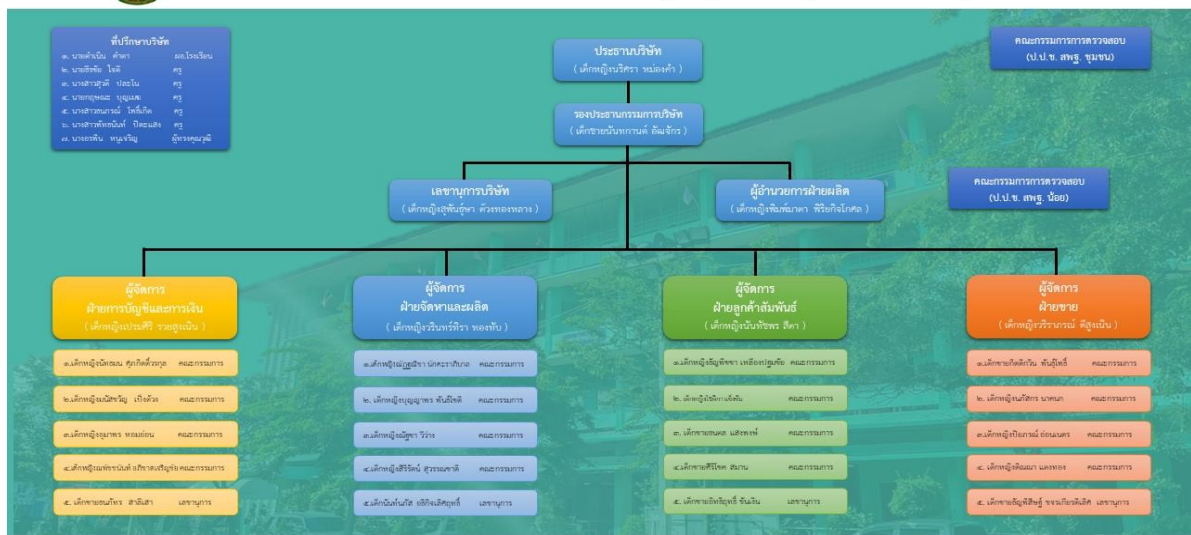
ที่ปรึกษาบริษัท
๑. นายดำเนิน คำตา ผอ.โรงเรียน
๒. นายธีรชัย โรติ ครู
๓. นางสาวสุดี ปลอโน ครู
๔. นายอุทุมพร บุญเลย ครู
๕. นางสาวพนารณ์ โพธิ์เกิด ครู
๖. นางสาวทัศนนันท์ ปิตะแสง ครู
๗. นางอรพิน หนูเจริญ ผู้ทรงคุณวุฒิ

ประธานบริษัท
( เด็กหญิงนริศรา หน่องคำ )

รองประธานกรรมการบริษัท
( เด็กชายนันทกานต์ อัมจักร )

คณะกรรมการการตรวจสอบ
(ป.ป.ข. สพฐ. ชุมชน)

เลขานุการบริษัท
( เด็กหญิงสุพันธ์ุษา ตัวทองหลาง )

ผู้อำนวยการฝ่ายผลิต
( เด็กหญิงพิมพ์มาดา พิริยกิจโกศล )

คณะกรรมการการตรวจสอบ
(ป.ป.ข. สพฐ. น้อย)

ผู้จัดการ
ฝ่ายการบัญชีและการเงิน
( เด็กหญิงเปรมศิริ รวยสูงเนิน )

๑.เด็กหญิงนัทธมน ศุภกิตติ์วงกุล คณะกรรมการ
๒.เด็กหญิงมณีขวัญ เปียตัว คณะกรรมการ
๓.เด็กหญิงสุมาพร หอมอ่อน คณะกรรมการ
๔.เด็กหญิงพรชนันท์ อภิชาตศรีอุทัย คณะกรรมการ
๕. เด็กชายธนกร สาลีเสา เลขานุการ

ผู้จัดการ
ฝ่ายจัดหาและผลิต
( เด็กหญิงวรินทร์ทิรา ทองทับ )

๑.เด็กหญิงณัฏฐริชา นักคราเกิบาง คณะกรรมการ
๒. เด็กหญิงบุญญาพร ทันใจดี คณะกรรมการ
๓.เด็กหญิงณัฐชา วีว่าง คณะกรรมการ
๔.เด็กหญิงสิริรัตน์ สุวรรณชาติ คณะกรรมการ
๕.เด็กบัณฑ์นรัส อธิกิจเลิศฤทธิ์ เลขานุการ

ผู้จัดการ
ฝ่ายลูกค้าสัมพันธ์
( เด็กหญิงนันท์ชพร สีคา )

๑.เด็กหญิงธัญพิชชา เหลืองปฐมชัย คณะกรรมการ
๒. เด็กหญิงชนิกานต์จันทร์ คณะกรรมการ
๓. เด็กชายธนพล แสงทอง คณะกรรมการ
๔.เด็กชายศิริโชค สมาน คณะกรรมการ
๕. เด็กชายอัษฎิวุฒิ์ ชั่นเงิน เลขานุการ

ผู้จัดการ
ฝ่ายขาย
( เด็กหญิงวีรวาภรณ์ ดีสูงเนิน )

๑.เด็กชายกิตติกวิน ทันอู่ไทย คณะกรรมการ
๒. เด็กหญิงนภัสกร นาคนก คณะกรรมการ
๓.เด็กหญิงปิยภรณ์ อ่อนนคร คณะกรรมการ
๔. เด็กหญิงพัฒมา แดงทอง คณะกรรมการ
๕. เด็กชายธัญพิสิษฐ์ ขจรเกียรติเลิศ เลขานุการ